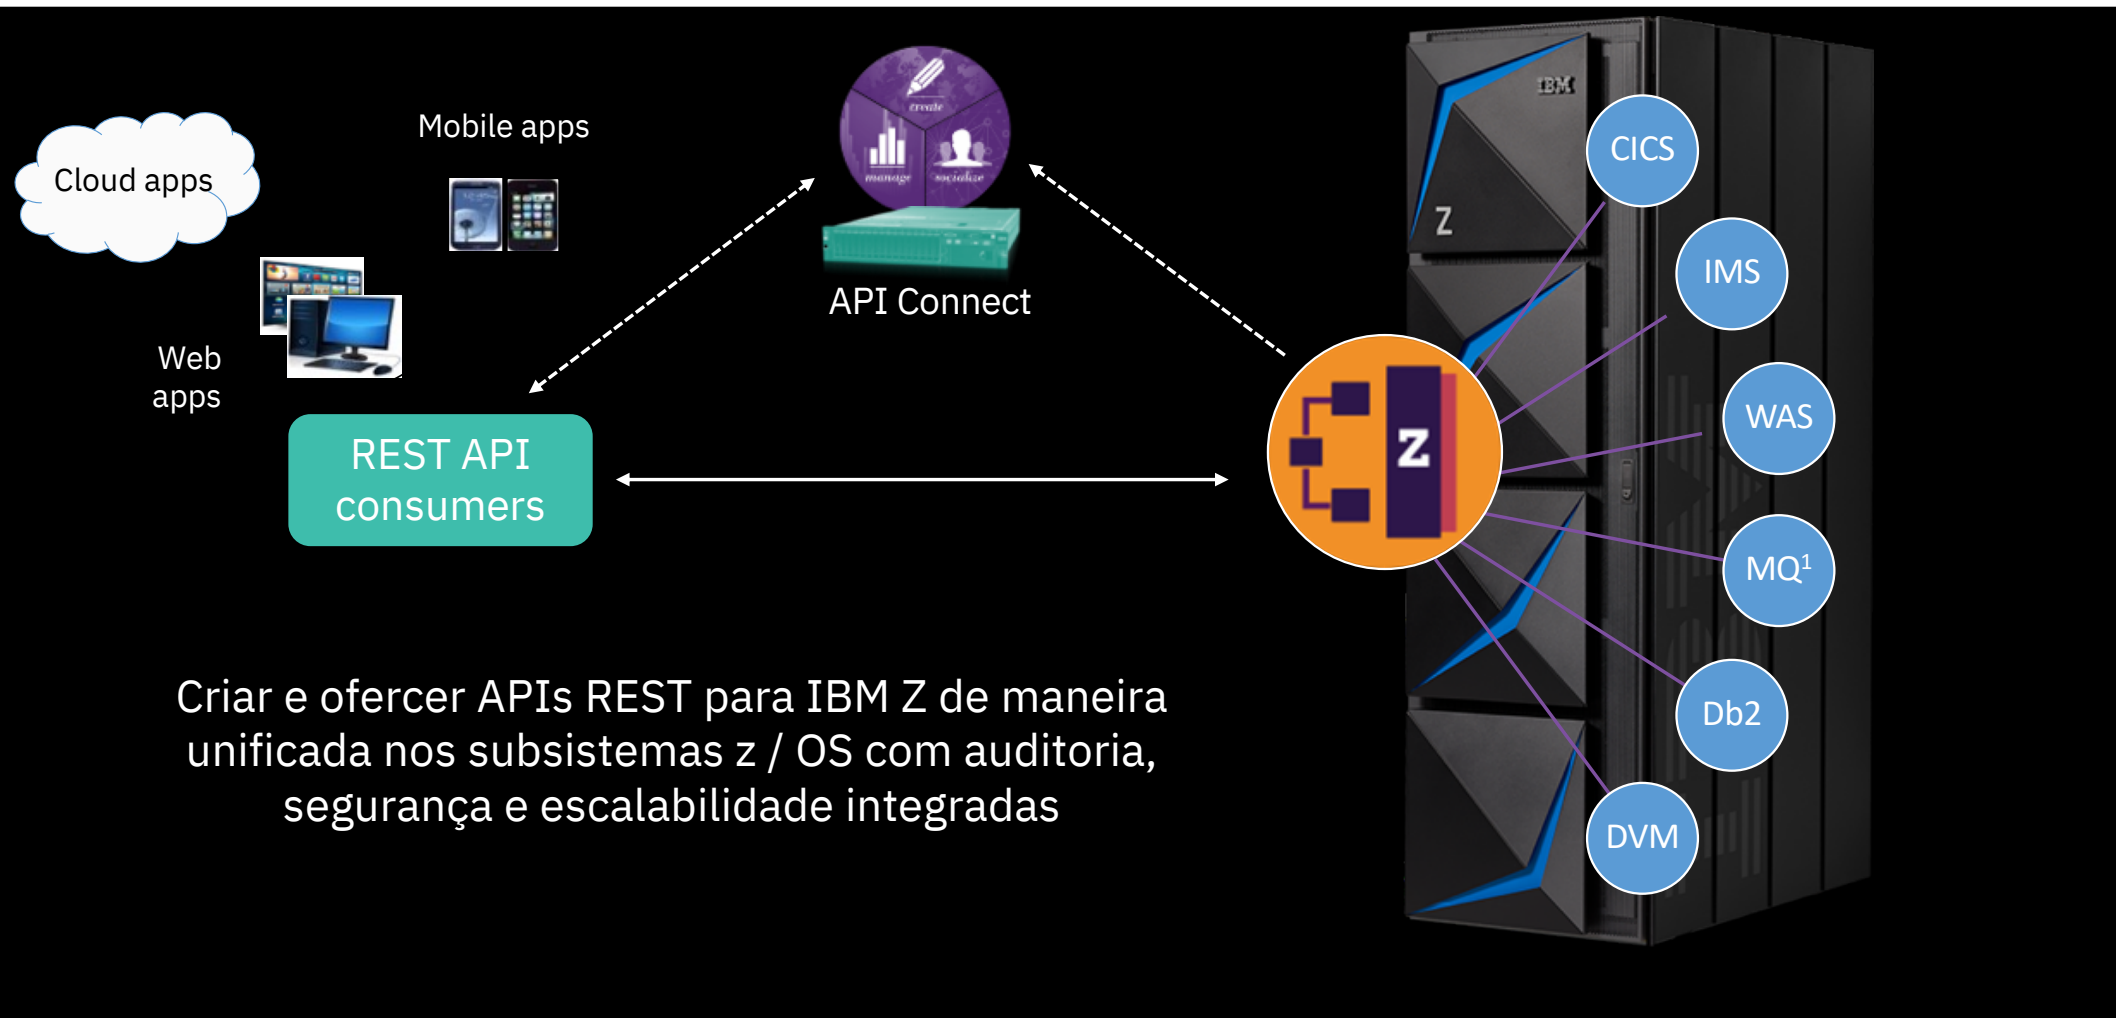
Cloud apps

Mobile apps

Web apps

create

manage

socialize

API Connect

REST API consumers

IBM

Z

Z

CICS

IMS

WAS

MQ$^1$

Db2

DVM

Criar e ofercer APIs REST para IBM Z de maneira unificada nos subsistemas z / OS com auditoria, segurança e escalabilidade integradas